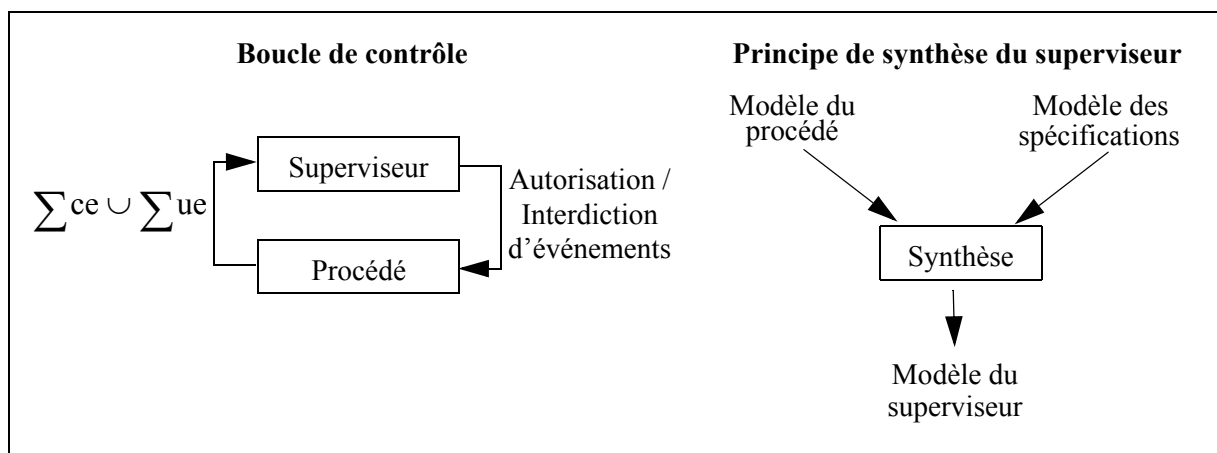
Boucle de contrôle

$\sum ce \cup \sum ue$

Superviseur

Autorisation / Interdiction d'événements

Procédé

Principe de synthèse du superviseur

Modèle du procédé

Modèle des spécifications

Synthèse

Modèle du superviseur